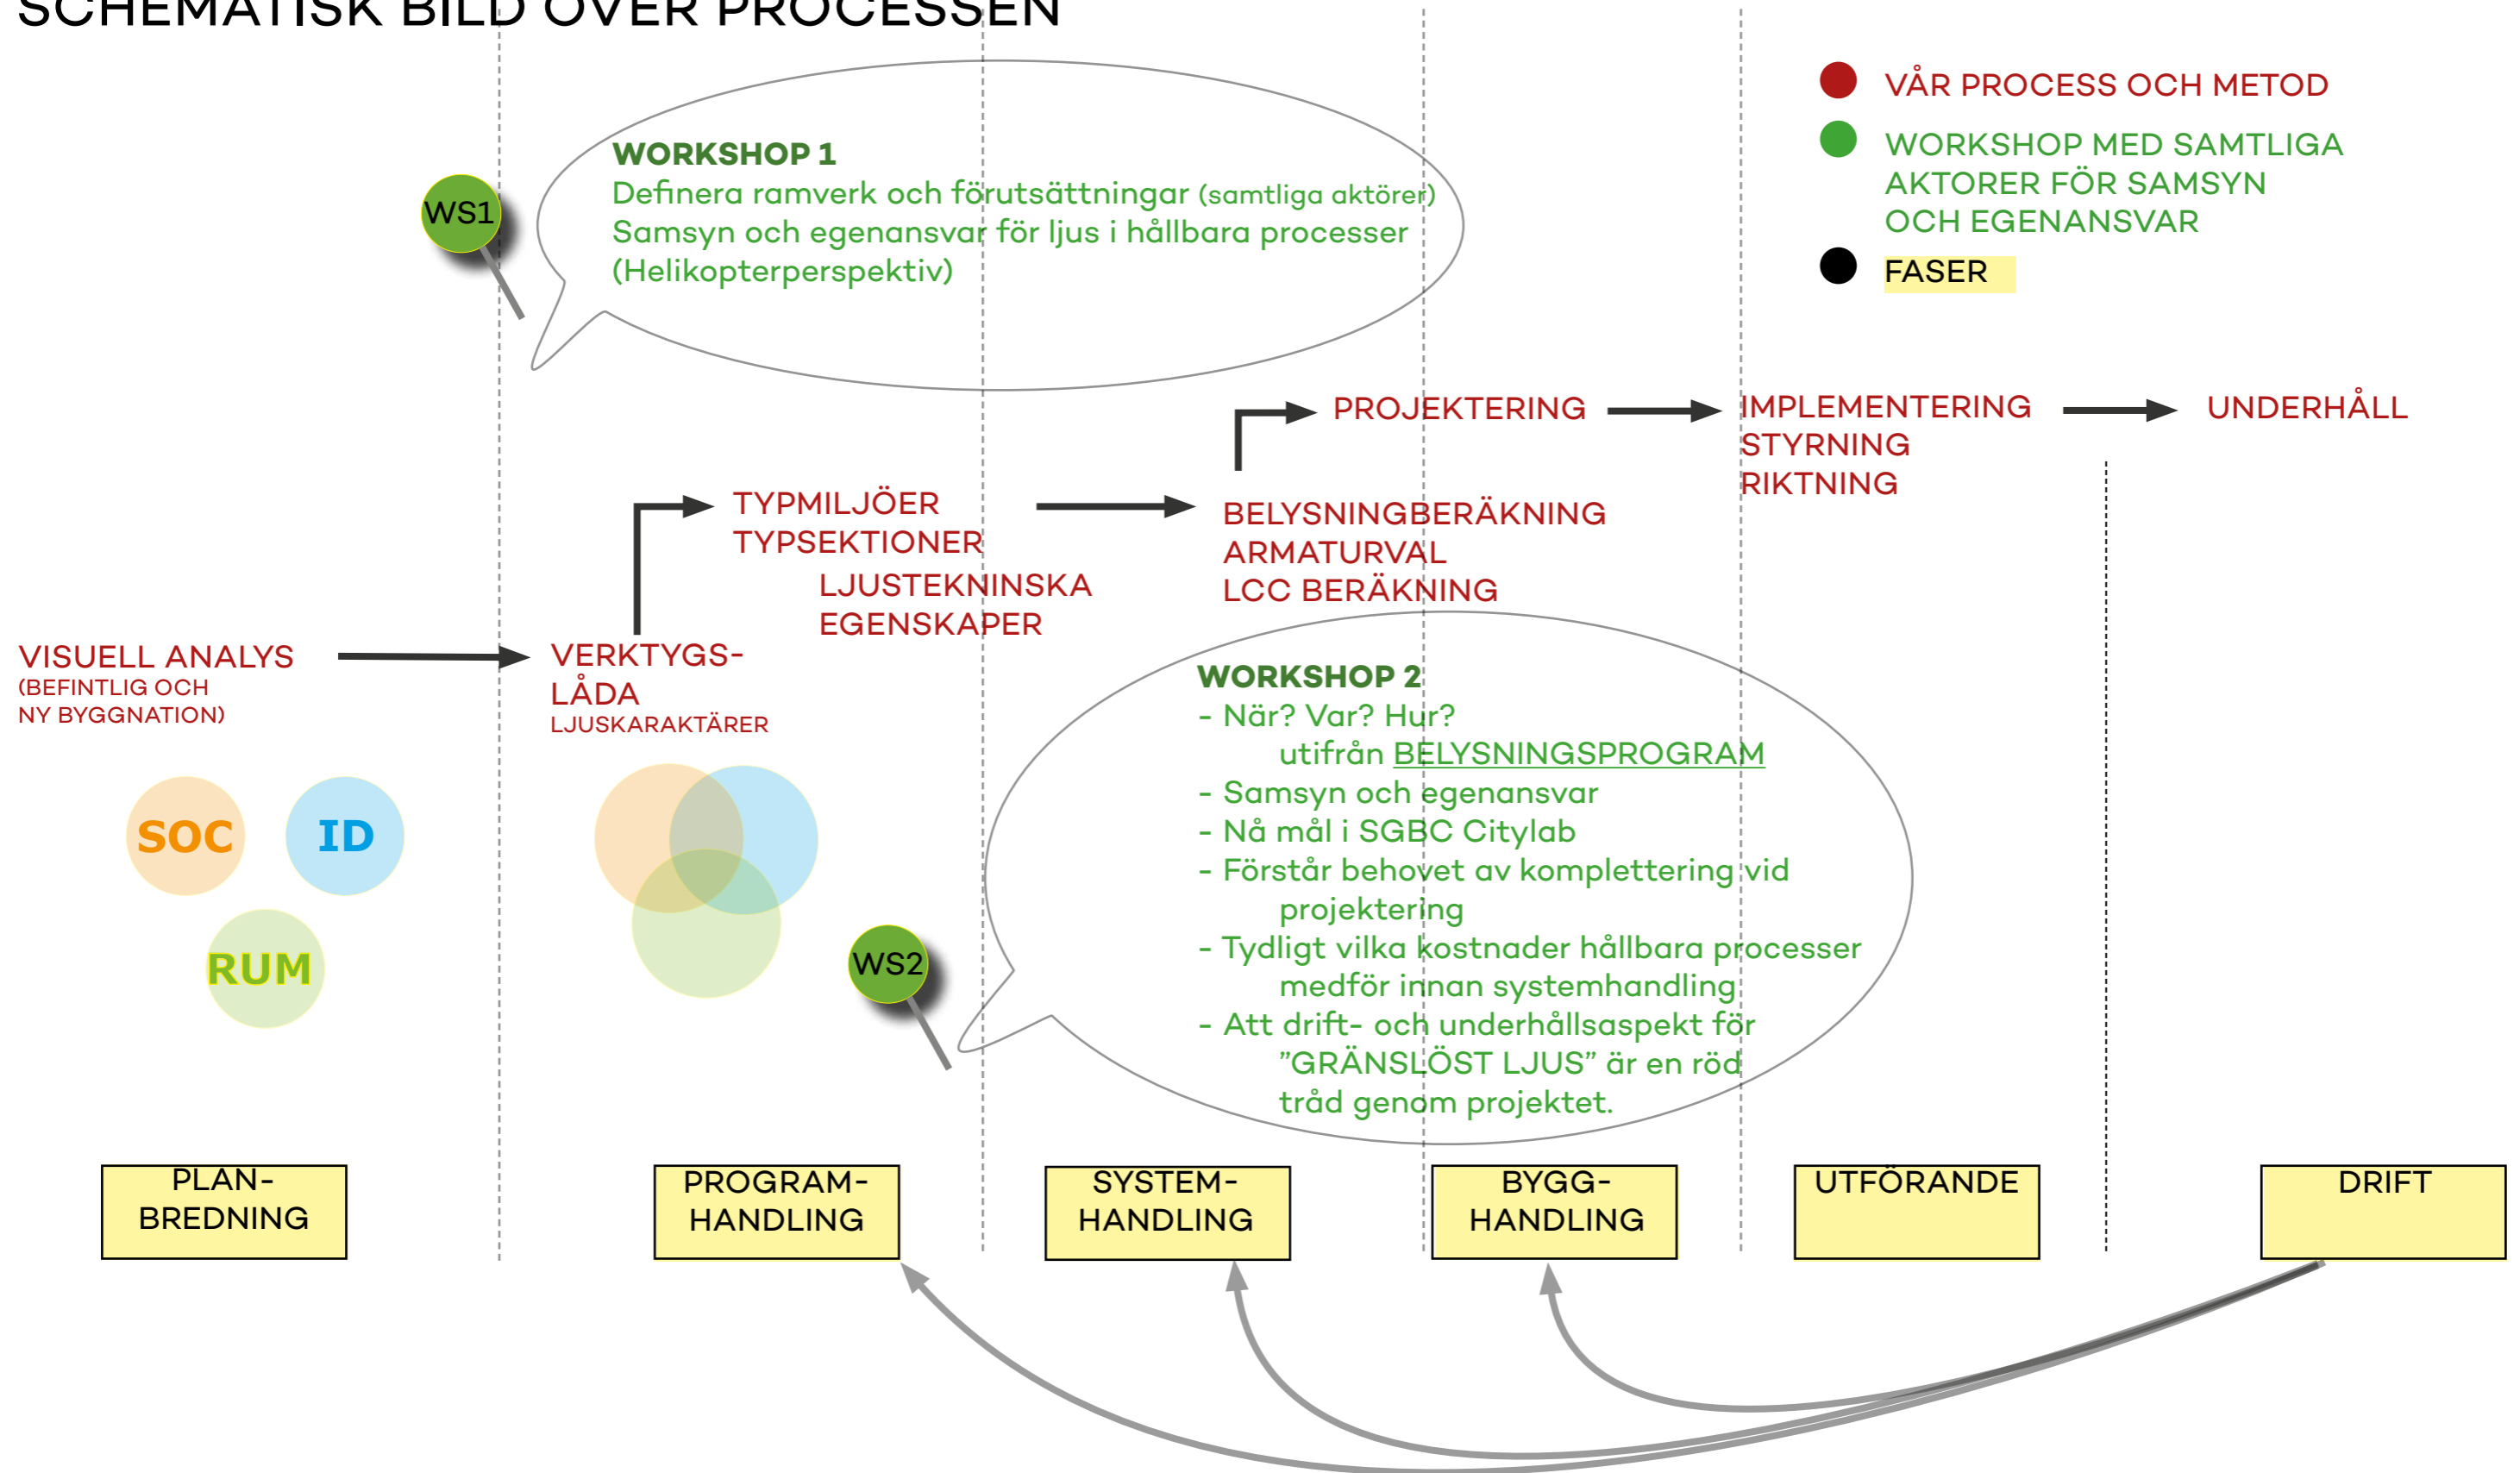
SCHEMATISK BILD ÖVER PROCESSEN

VÅR PROCESS OCH METOD
WORKSHOP MED SAMTLIGA AKTORER FÖR SAMSYN OCH EGENANSVAR
FASER

WS1
WORKSHOP 1
Definera ramverk och förutsättningar (samtliga aktörer)
Samsyn och egenansvar för ljus i hållbara processer
(Helikopterperspektiv)

PROJEKTERING
IMPLEMENTERING
STYRNING
RIKTNING
UNDERHÅLL

TYPMILJÖER
TYPSEKTIONER
LJUSTEKNINSKA
EGENSKAPER

BELYSNINGBERÄKNING
ARMATURVAL
LCC BERÄKNING

VISUELL ANALYS
(BEFINTLIG OCH NY BYGGNATION)

VERKTYGS-LÅDA
LJUSKARAKTÄRER

SOC
ID
RUM

WS2
WORKSHOP 2
- När? Var? Hur?
utifrån BELYSNINGSPROGRAM
- Samsyn och egenansvar
- Nå mål i SGBC Citylab
- Förstår behovet av komplettering vid projektering
- Tydligt vilka kostnader hållbara processer medför innan systemhandling
- Att drift- och underhållsaspekt för "GRÄNSLÖST LJUS" är en röd tråd genom projektet.

PLAN-BREDNING
PROGRAM-HANDLING
SYSTEM-HANDLING
BYGG-HANDLING
UTFÖRANDE
DRIFT